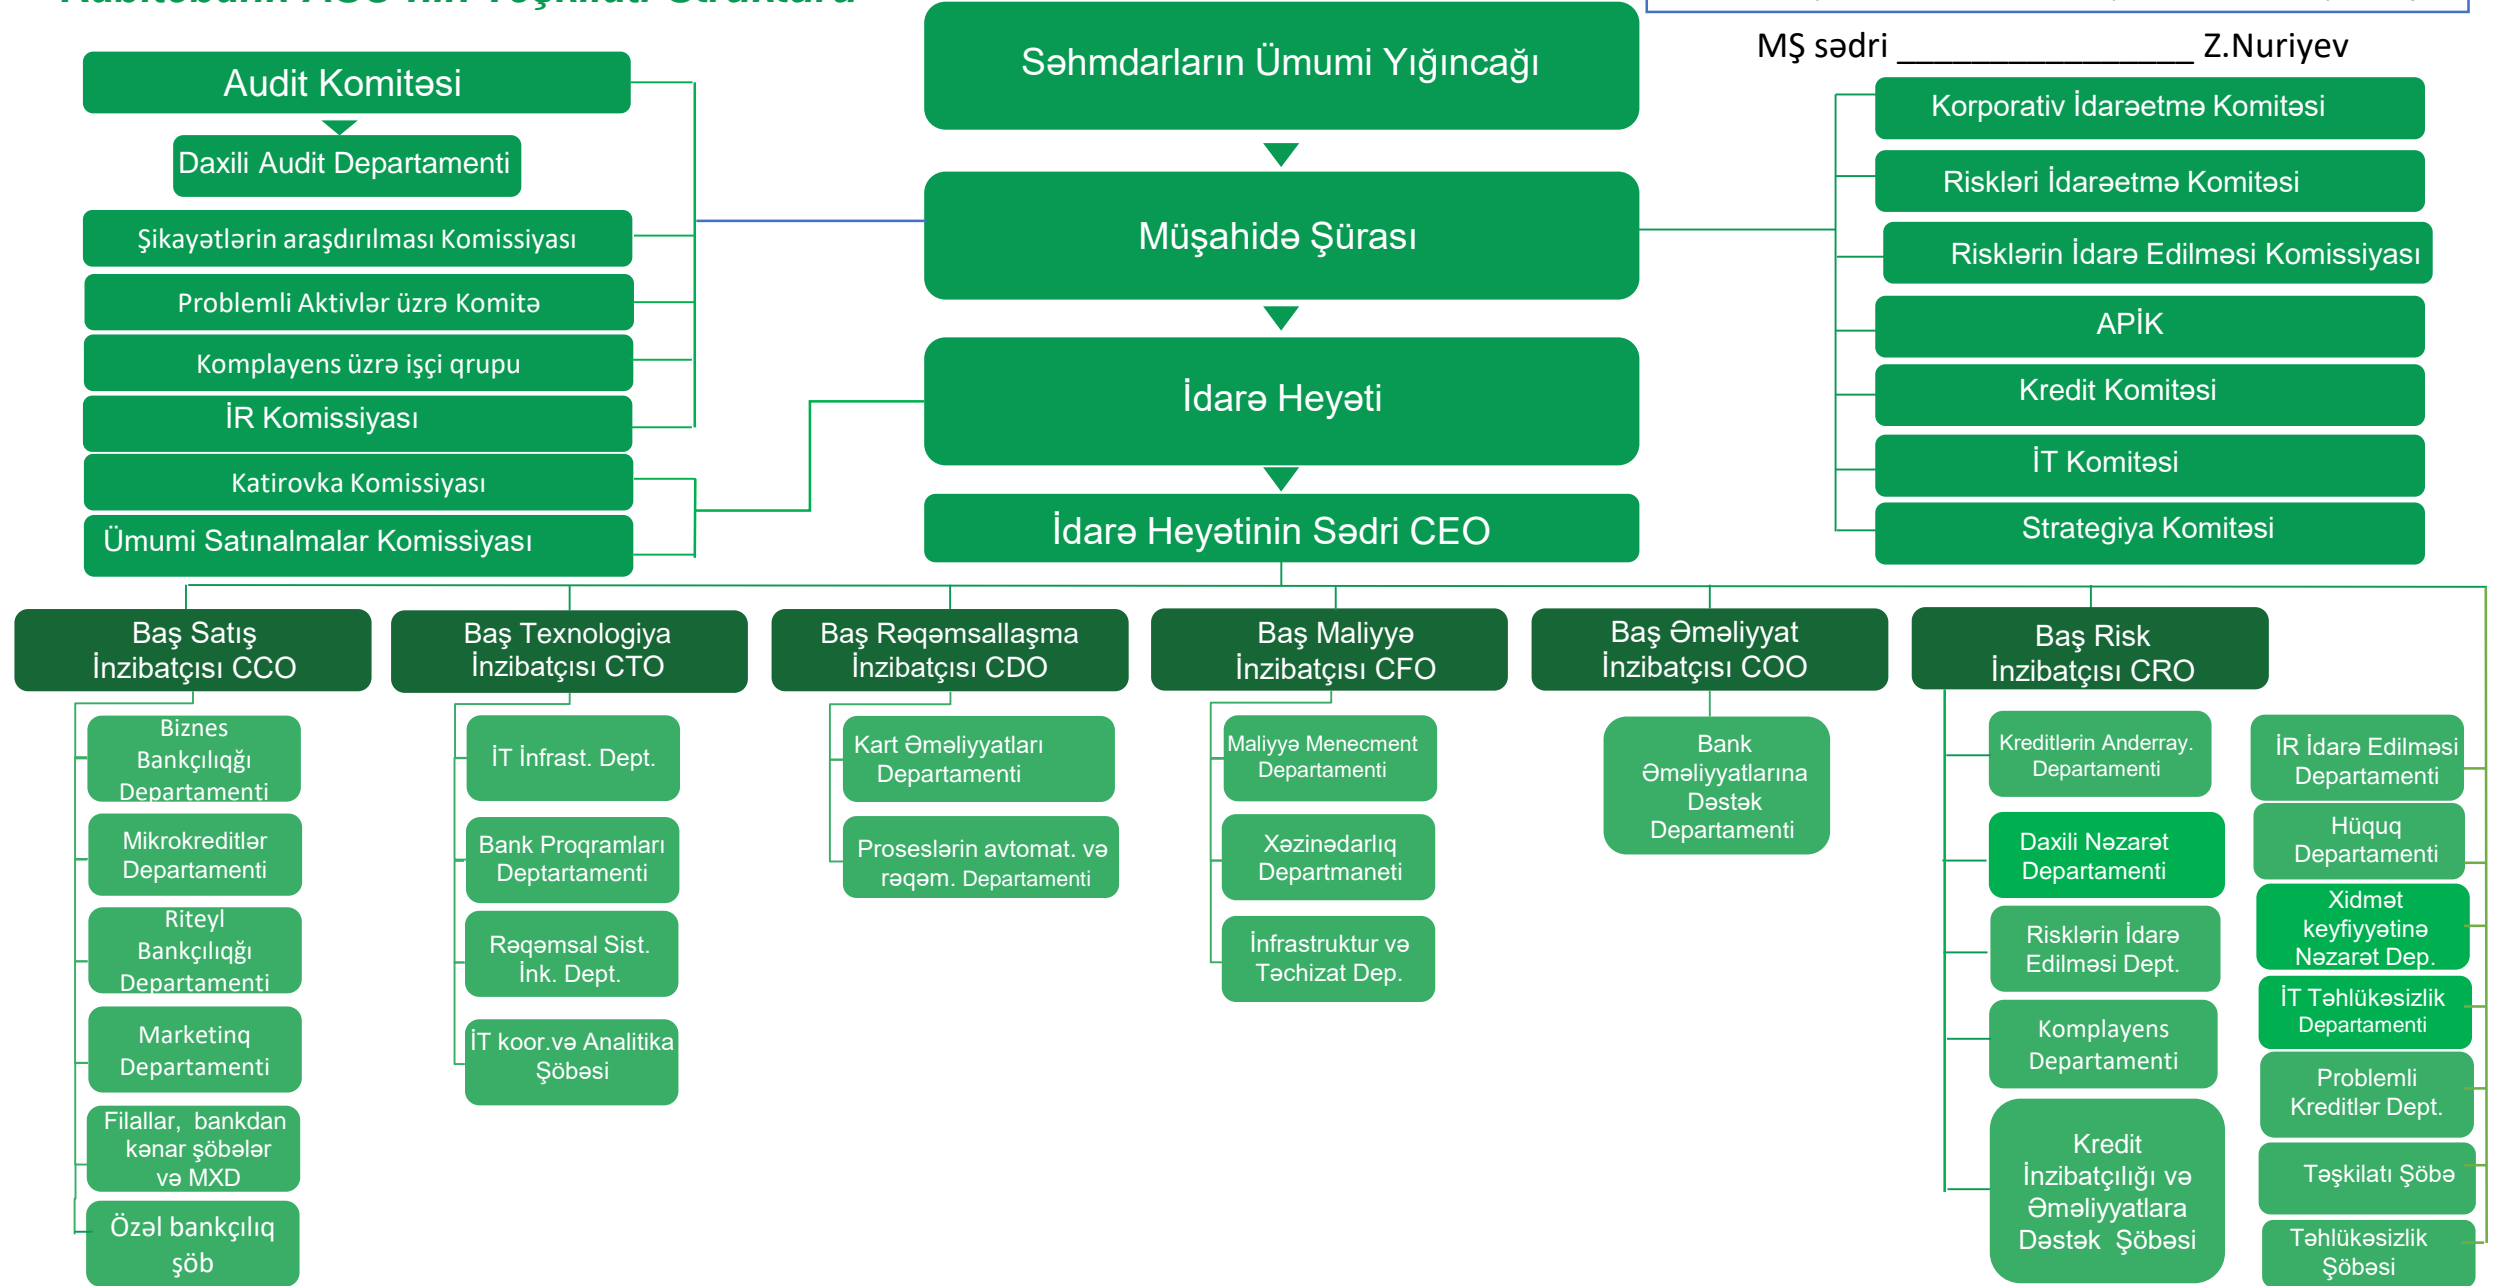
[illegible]

MŞ sədri _______________ Z.Nuriyev

Səhmdarların Ümumi Yığıncağı

Müşahidə Şürası

İdarə Heyəti

İdarə Heyətinin Sədri CEO

Audit Komitəsi

Daxili Audit Departamenti

Şikayətlərin araşdırılması Komissiyası

Problemli Aktivlər üzrə Komitə

Komplayens üzrə işçi qrupu

İR Komissiyası

Katirovka Komissiyası

Ümumi Satınalmalar Komissiyası

Korporativ İdarəetmə Komitəsi

Riskləri İdarəetmə Komitəsi

Risklərin İdarə Edilməsi Komissiyası

APİK

Kredit Komitəsi

İT Komitəsi

Strategiya Komitəsi

Baş Satış İnzibatçısı CCO

Biznes Bankçılığı Departamenti

Mikrokreditlər Departamenti

Riteyl Bankçılığı Departamenti

Marketinq Departamenti

Filallar, bankdan kənar şöbələr və MXD

Özəl bankçılıq şöb

Baş Texnologiya İnzibatçısı CTO

İT İnfrast. Dept.

Bank Proqramları Deptartamenti

Rəqəmsal Sist. İnk. Dept.

İT koor.və Analitika Şöbəsi

Baş Rəqəmsallaşma İnzibatçısı CDO

Kart Əməliyyatları Departamenti

Proseslərin avtomat. və rəqəm. Departamenti

Baş Maliyyə İnzibatçısı CFO

Maliyyə Menecment Departamenti

Xəzinədarlıq Departmaneti

İnfrastruktur və Təchizat Dep.

Baş Əməliyyat İnzibatçısı COO

Bank Əməliyyatlarına Dəstək Departamenti

Baş Risk İnzibatçısı CRO

Kreditlərin Anderray. Departamenti

Daxili Nəzarət Departamenti

Risklərin İdarə Edilməsi Dept.

Komplayens Departamenti

Kredit İnzibatçılığı və Əməliyyatlara Dəstək Şöbəsi

İR İdarə Edilməsi Departamenti

Hüquq Departamenti

Xidmət keyfiyyətinə Nəzarət Dep.

İT Təhlükəsizlik Departamenti

Problemli Kreditlər Dept.

Təşkilatı Şöbə

Təhlükəsizlik Şöbəsi